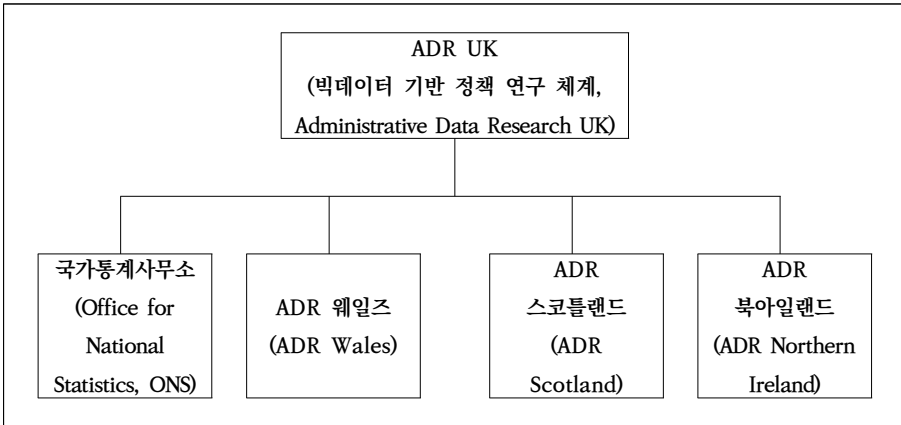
ADR UK
(빅데이터 기반 정책 연구 체계, Administrative Data Research UK)

국가통계사무소 (Office for National Statistics, ONS)

ADR 웨일즈 (ADR Wales)

ADR 스코틀랜드 (ADR Scotland)

ADR 북아일랜드 (ADR Northern Ireland)